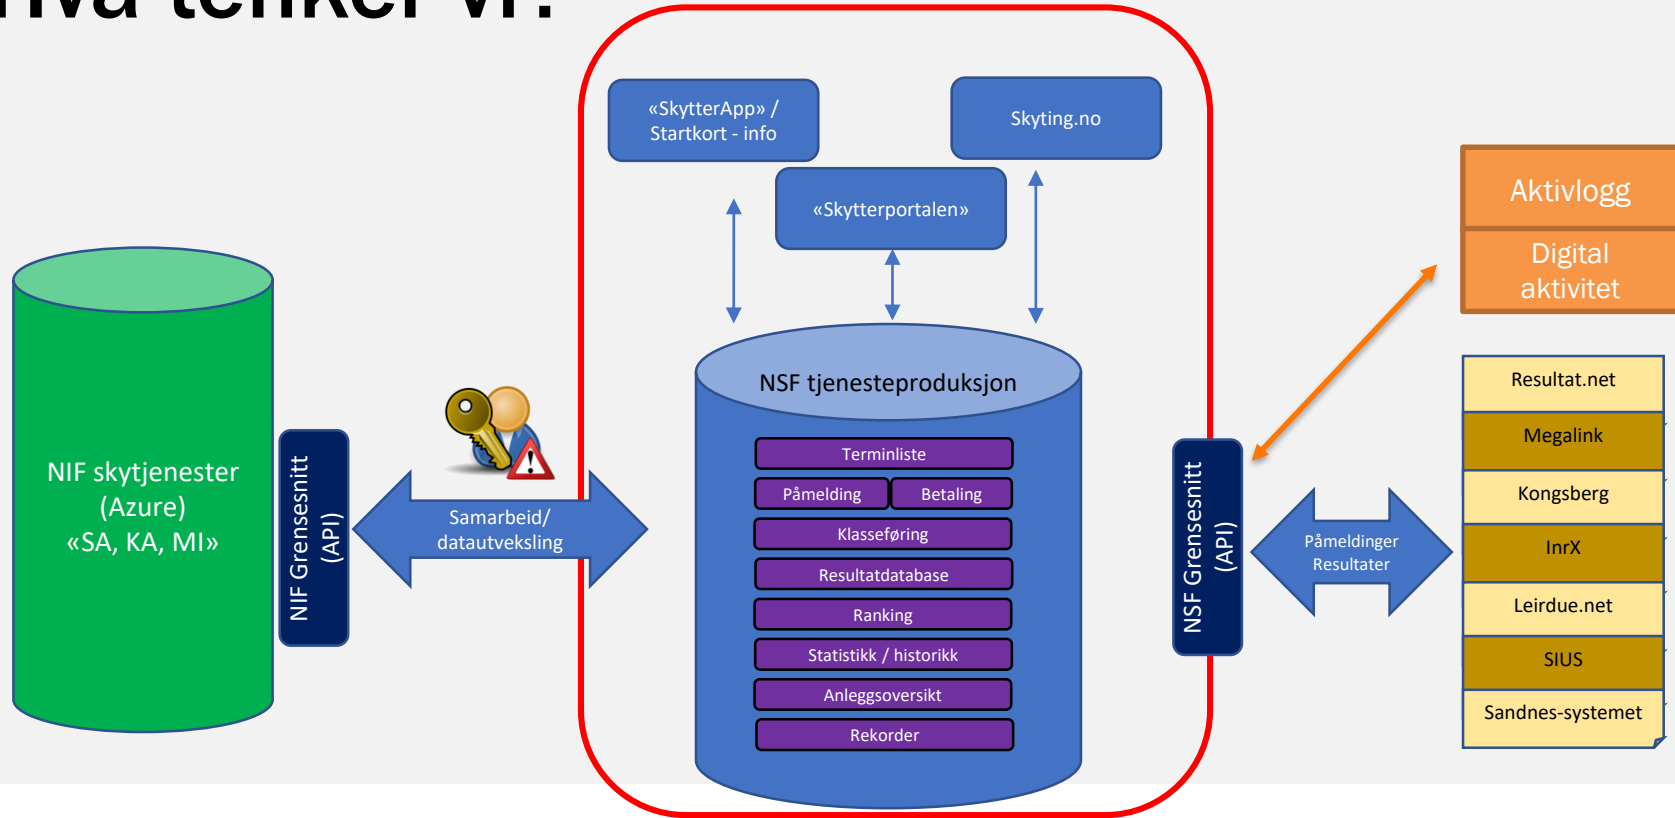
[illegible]

«SkytterApp» / Startkort - info

Skyting.no

«Skytterportalen»

Aktivlogg

Digital aktivitet

NIF skytjenester (Azure) «SA, KA, MI»

NIF Grensesnitt (API)

Samarbeid/ datautveksling

NSF tjenesteproduksjon

Terminliste

Påmelding

Betaling

Klasseføring

Resultatdatabase

Ranking

Statistikk / historikk

Anleggsoversikt

Rekorder

NSF Grensesnitt (API)

Påmeldinger Resultater

Resultat.net

Megalink

Kongsberg

InrX

Leirdue.net

SIUS

Sandnes-systemet